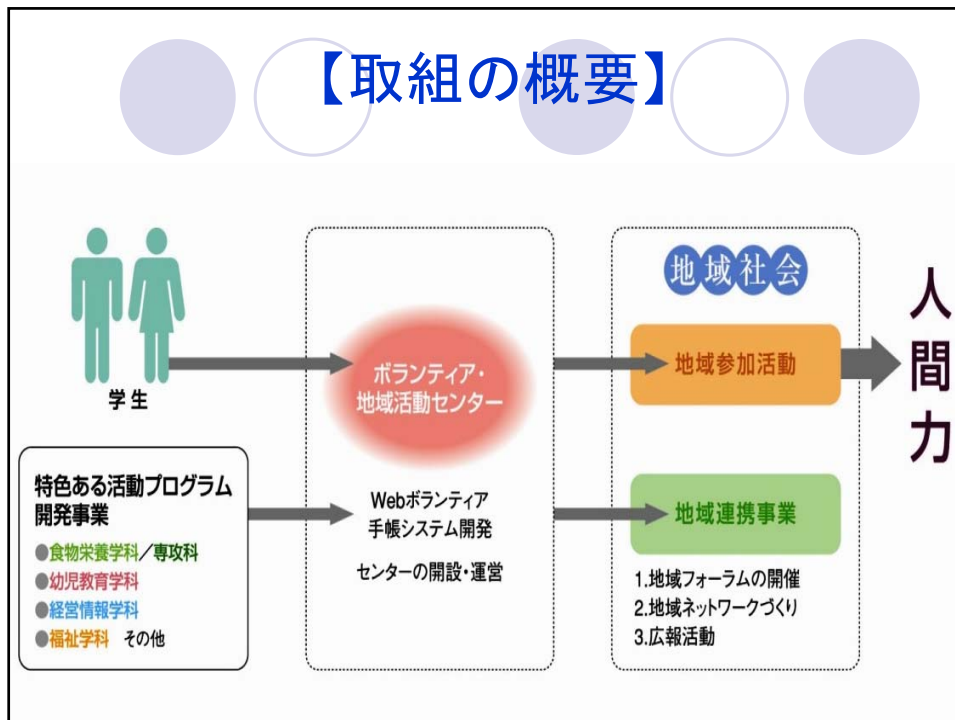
【取組の概要】

学生

特色ある活動プログラム開発事業
●食物栄養学科／専攻科
●幼児教育学科
●経営情報学科
●福祉学科　その他

ボランティア・地域活動センター

Webボランティア手帳システム開発

センターの開設・運営

地域社会

地域参加活動

地域連携事業

1.地域フォーラムの開催
2.地域ネットワークづくり
3.広報活動

人間力